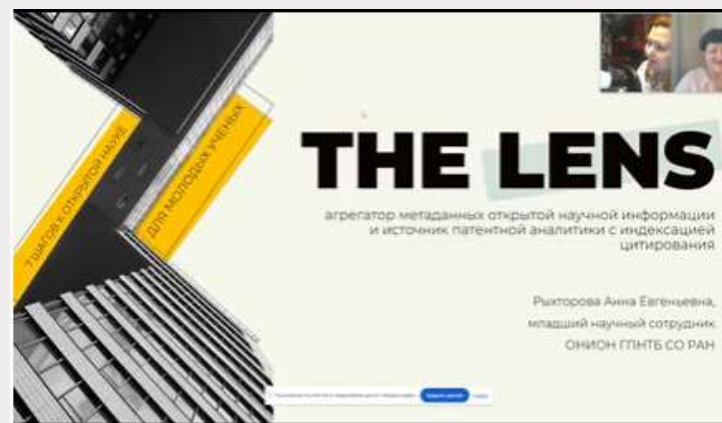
7 шагов к открытой науке

для молодых учёных

THE LENS

агрегатор метаданных открытой научной информации и источник патентной аналитики с индексацией цитирования

Рыхторова Анна Евгеньевна,
младший научный сотрудник
ОНИОН ГПНТБ СО РАН

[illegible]